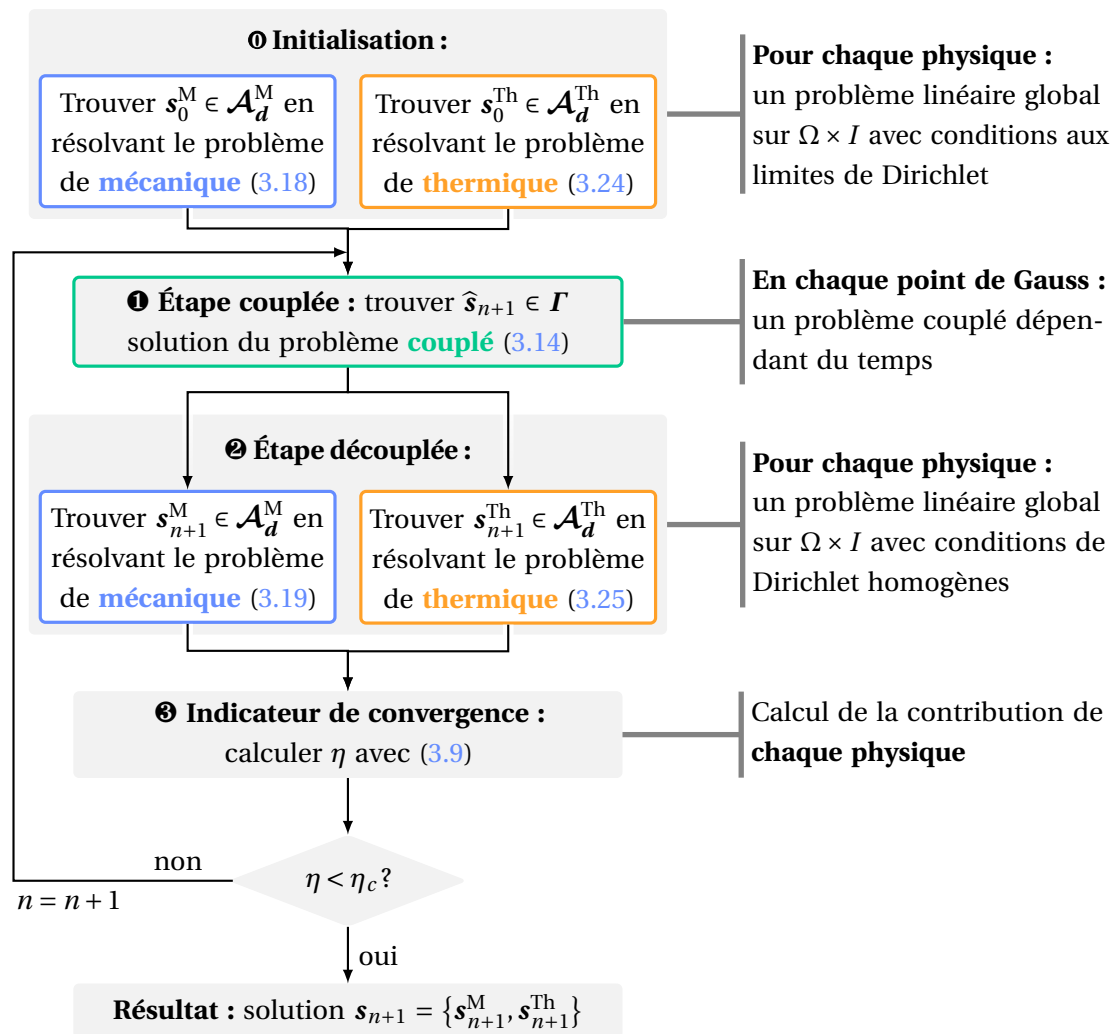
⓿ Initialisation :

Trouver $\boldsymbol{s}_0^{\mathrm{M}} \in \boldsymbol{\mathcal{A}}_{\boldsymbol{d}}^{\mathrm{M}}$ en résolvant le problème de mécanique (3.18)

Trouver $\boldsymbol{s}_0^{\mathrm{Th}} \in \boldsymbol{\mathcal{A}}_{\boldsymbol{d}}^{\mathrm{Th}}$ en résolvant le problème de thermique (3.24)

Pour chaque physique : un problème linéaire global sur $\Omega \times I$ avec conditions aux limites de Dirichlet

❶ Étape couplée : trouver $\widehat{\boldsymbol{s}}_{n+1} \in \boldsymbol{\Gamma}$ solution du problème couplé (3.14)

En chaque point de Gauss : un problème couplé dépendant du temps

❷ Étape découplée :

Trouver $\boldsymbol{s}_{n+1}^{\mathrm{M}} \in \boldsymbol{\mathcal{A}}_{\boldsymbol{d}}^{\mathrm{M}}$ en résolvant le problème de mécanique (3.19)

Trouver $\boldsymbol{s}_{n+1}^{\mathrm{Th}} \in \boldsymbol{\mathcal{A}}_{\boldsymbol{d}}^{\mathrm{Th}}$ en résolvant le problème de thermique (3.25)

Pour chaque physique : un problème linéaire global sur $\Omega \times I$ avec conditions de Dirichlet homogènes

❸ Indicateur de convergence : calculer $\eta$ avec (3.9)

Calcul de la contribution de chaque physique

non

$n = n+1$

$\eta < \eta_c$ ?

oui

Résultat : solution $\boldsymbol{s}_{n+1} = \{\boldsymbol{s}_{n+1}^{\mathrm{M}}, \boldsymbol{s}_{n+1}^{\mathrm{Th}}\}$